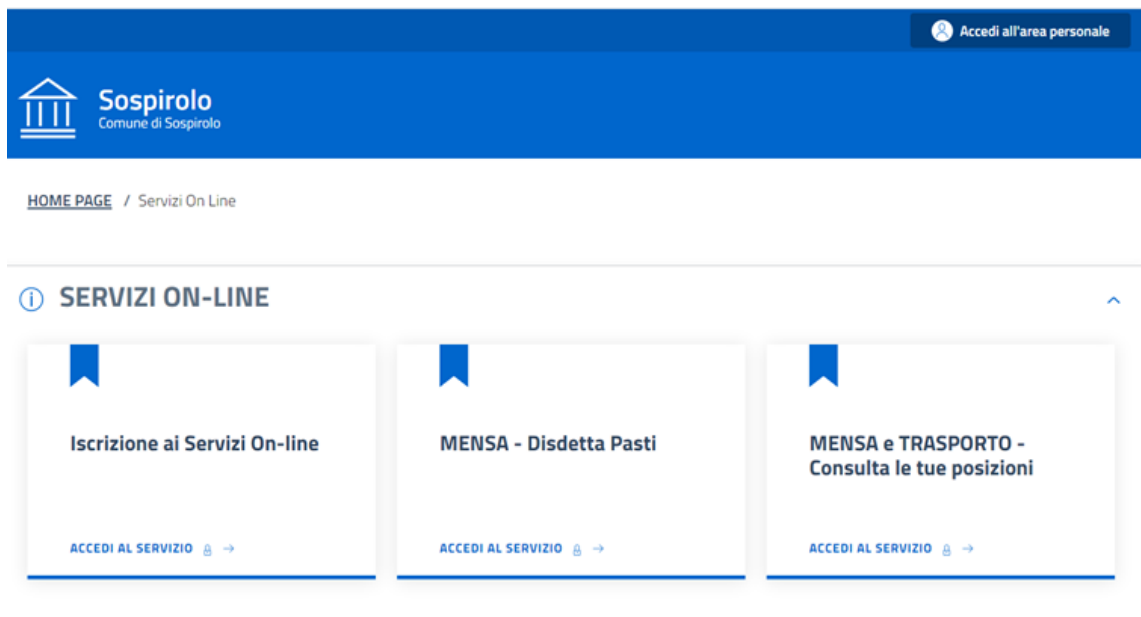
Accedi all'area personale

Sospirolo
Comune di Sospirolo

HOME PAGE / Servizi On Line

SERVIZI ON-LINE

Iscrizione ai Servizi On-line

ACCEDI AL SERVIZIO

MENSA - Disdetta Pasti

ACCEDI AL SERVIZIO

MENSA e TRASPORTO - Consulta le tue posizioni

ACCEDI AL SERVIZIO